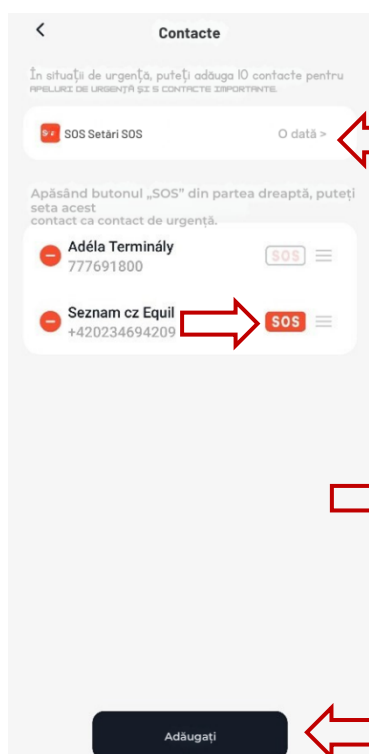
<

Contacte

În situații de urgență, puteți adăuga 10 contacte pentru APELURI DE URGENȚĂ ȘI 5 CONTACTE IMPORTANTE.

SOS Setări SOS

O dată >

Apăsând butonul „SOS" din partea dreaptă, puteți seta acest contact ca contact de urgență.

Adéla Terminály
777691800

SOS

Seznam cz Equil
+420234694209

SOS

Adăugați